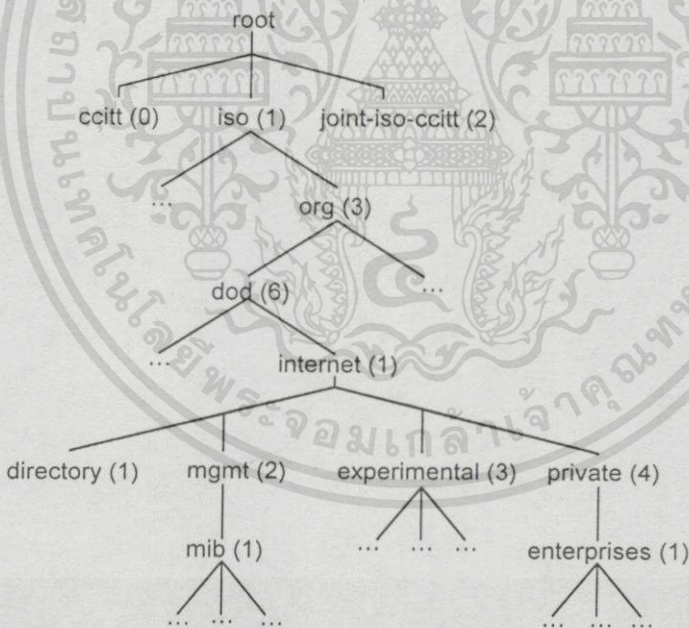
root

ccitt (0) iso (1) joint-iso-ccitt (2)

... org (3)

dod (6) ...

... internet (1)

directory (1) mgmt (2) experimental (3) private (4)

mib (1) ... ... ... enterprises (1)

... ... ... ... ... ...

จอมเกล้าเจ้าคุณทหาร